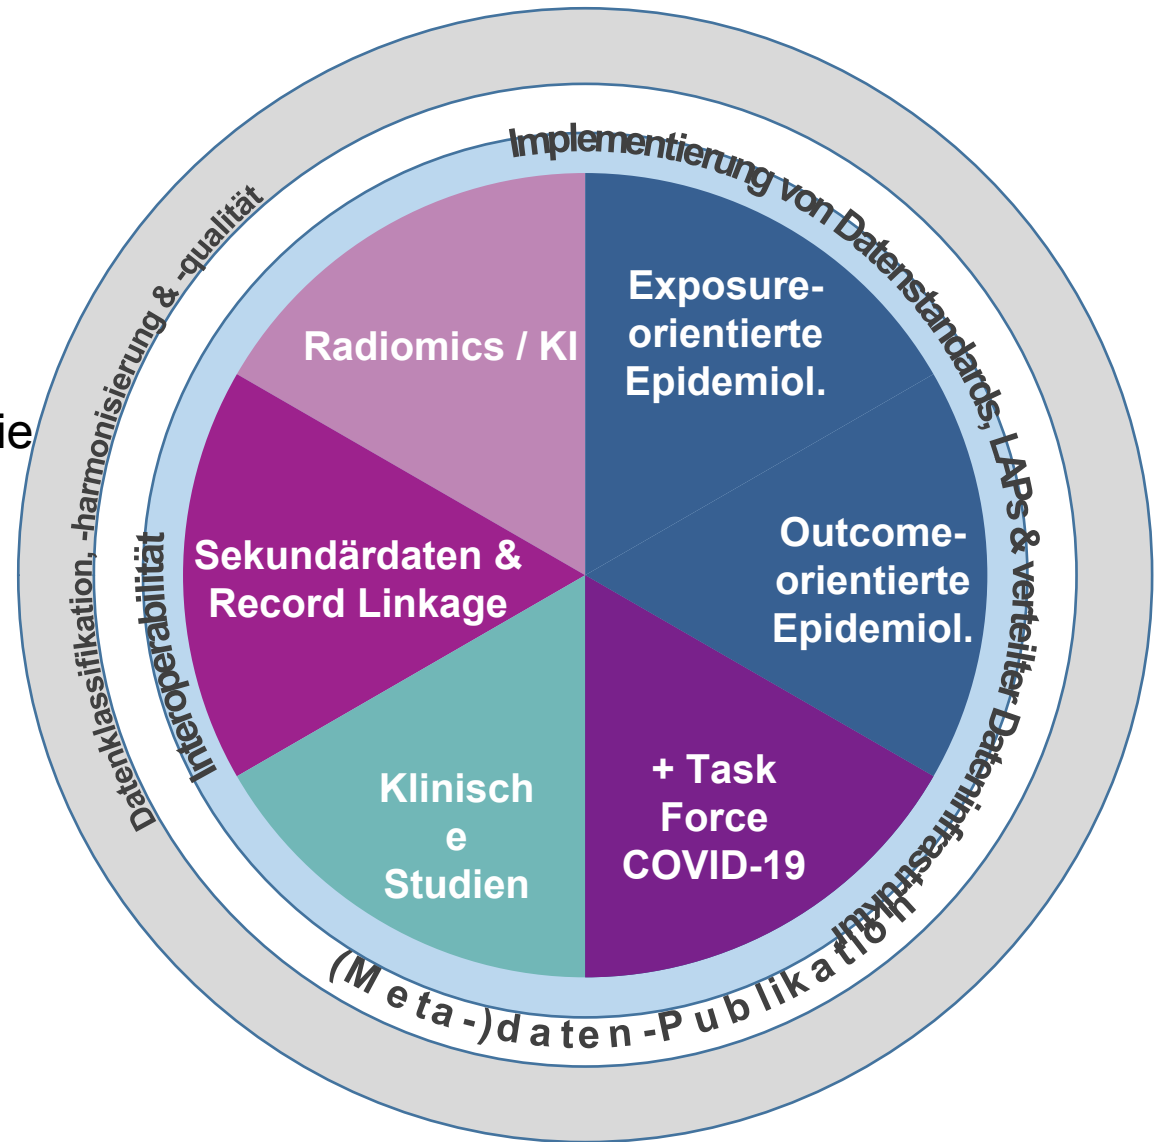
ie

Datenklassifikation, -harmonisierung & -qualität

Implementierung von Datenstandards, LAPs & verteilter Dateninfrastruktur

Interoperabilität

(Meta-)daten-Publikation

Radiomics / KI

Exposure-orientierte Epidemiol.

Outcome-orientierte Epidemiol.

+ Task Force COVID-19

Klinisch e Studien

Sekundärdaten & Record Linkage